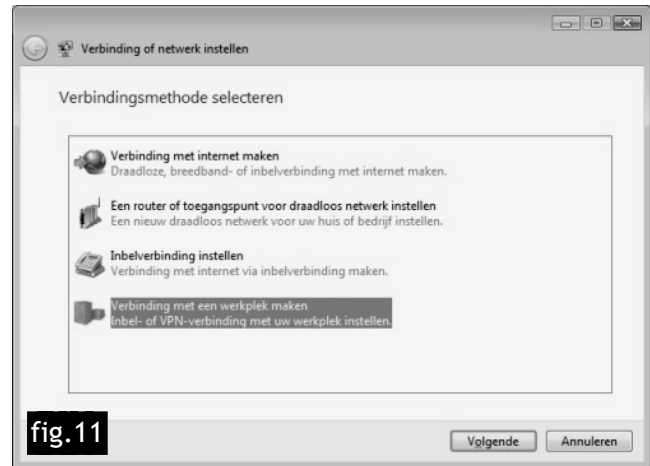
Verbinding of netwerk instellen

Verbindingsmethode selecteren

Verbinding met internet maken
Draadloze, breedband- of inbelverbinding met internet maken.

Een router of toegangspunt voor draadloos netwerk instellen
Een nieuw draadloos netwerk voor uw huis of bedrijf instellen.

Inbelverbinding instellen
Verbinding met internet via inbelverbinding maken.

Verbinding met een werkplek maken
Inbel- of VPN-verbinding met uw werkplek instellen.

fig.11

Volgende Annuleren